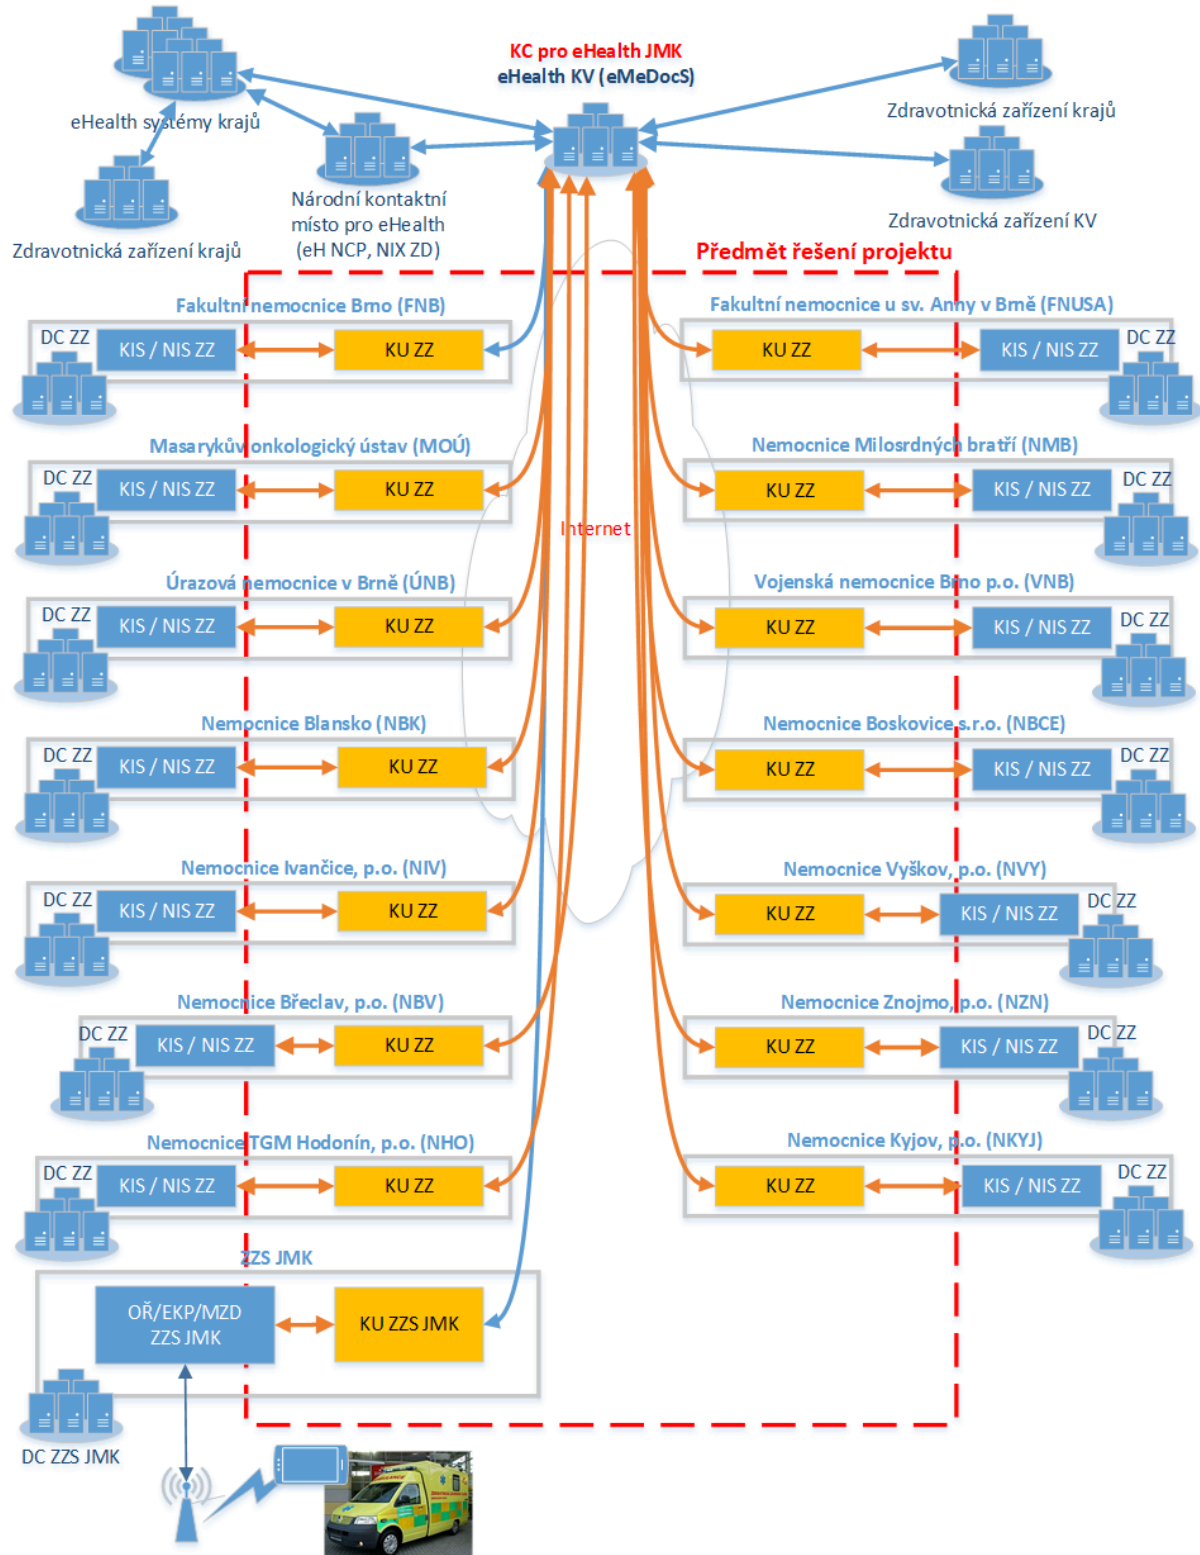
KC pro eHealth JMK
eHealth KV (eMeDocS)

eHealth systémy krajů

Zdravotnická zařízení krajů

Národní kontaktní místo pro eHealth (eH NCP, NIX ZD)

Zdravotnická zařízení krajů

Zdravotnická zařízení KV

Předmět řešení projektu

Fakultní nemocnice Brno (FNB)
DC ZZ
KIS / NIS ZZ
KU ZZ

Fakultní nemocnice u sv. Anny v Brně (FNUSA)
KU ZZ
KIS / NIS ZZ
DC ZZ

Masarykův onkologický ústav (MOÚ)
DC ZZ
KIS / NIS ZZ
KU ZZ

Nemocnice Milosrdných bratří (NMB)
KU ZZ
KIS / NIS ZZ
DC ZZ

Internet

Úrazová nemocnice v Brně (ÚNB)
DC ZZ
KIS / NIS ZZ
KU ZZ

Vojenská nemocnice Brno p.o. (VNB)
KU ZZ
KIS / NIS ZZ
DC ZZ

Nemocnice Blansko (NBK)
DC ZZ
KIS / NIS ZZ
KU ZZ

Nemocnice Boskovice s.r.o. (NBCE)
KU ZZ
KIS / NIS ZZ
DC ZZ

Nemocnice Ivančice, p.o. (NIV)
DC ZZ
KIS / NIS ZZ
KU ZZ

Nemocnice Vyškov, p.o. (NVY)
KU ZZ
KIS / NIS ZZ
DC ZZ

Nemocnice Břeclav, p.o. (NBV)
DC ZZ
KIS / NIS ZZ
KU ZZ

Nemocnice Znojmo, p.o. (NZN)
KU ZZ
KIS / NIS ZZ
DC ZZ

Nemocnice TGM Hodonín, p.o. (NHO)
DC ZZ
KIS / NIS ZZ
KU ZZ

Nemocnice Kyjov, p.o. (NKYJ)
KU ZZ
KIS / NIS ZZ
DC ZZ

ZZS JMK
OŘ/EKP/MZD ZZS JMK
KU ZZS JMK

DC ZZS JMK